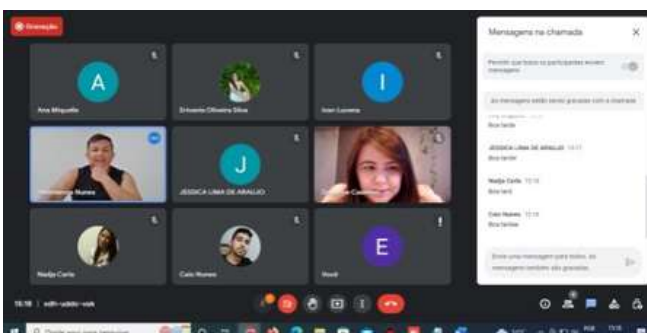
Gravação

A
Ana Miquelle

Erivania Oliveira Silva

I
Ivan Lucena

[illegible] Nunes

J
JESSICA LIMA DE ARAUJO

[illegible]

Nadja Carla

Caio Nunes

E
Você

Mensagens na chamada

Permitir que todos os participantes enviem mensagens

As mensagens serão gravadas com a chamada

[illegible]
Boa tarde

JESSICA LIMA DE ARAUJO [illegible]
Boa tarde!

Nadja Carla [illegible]
Boa tard

Caio Nunes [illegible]
Boa tardee

Envie uma mensagem para todos. As mensagens também são gravadas.

16:18 | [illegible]

Digite aqui para pesquisar